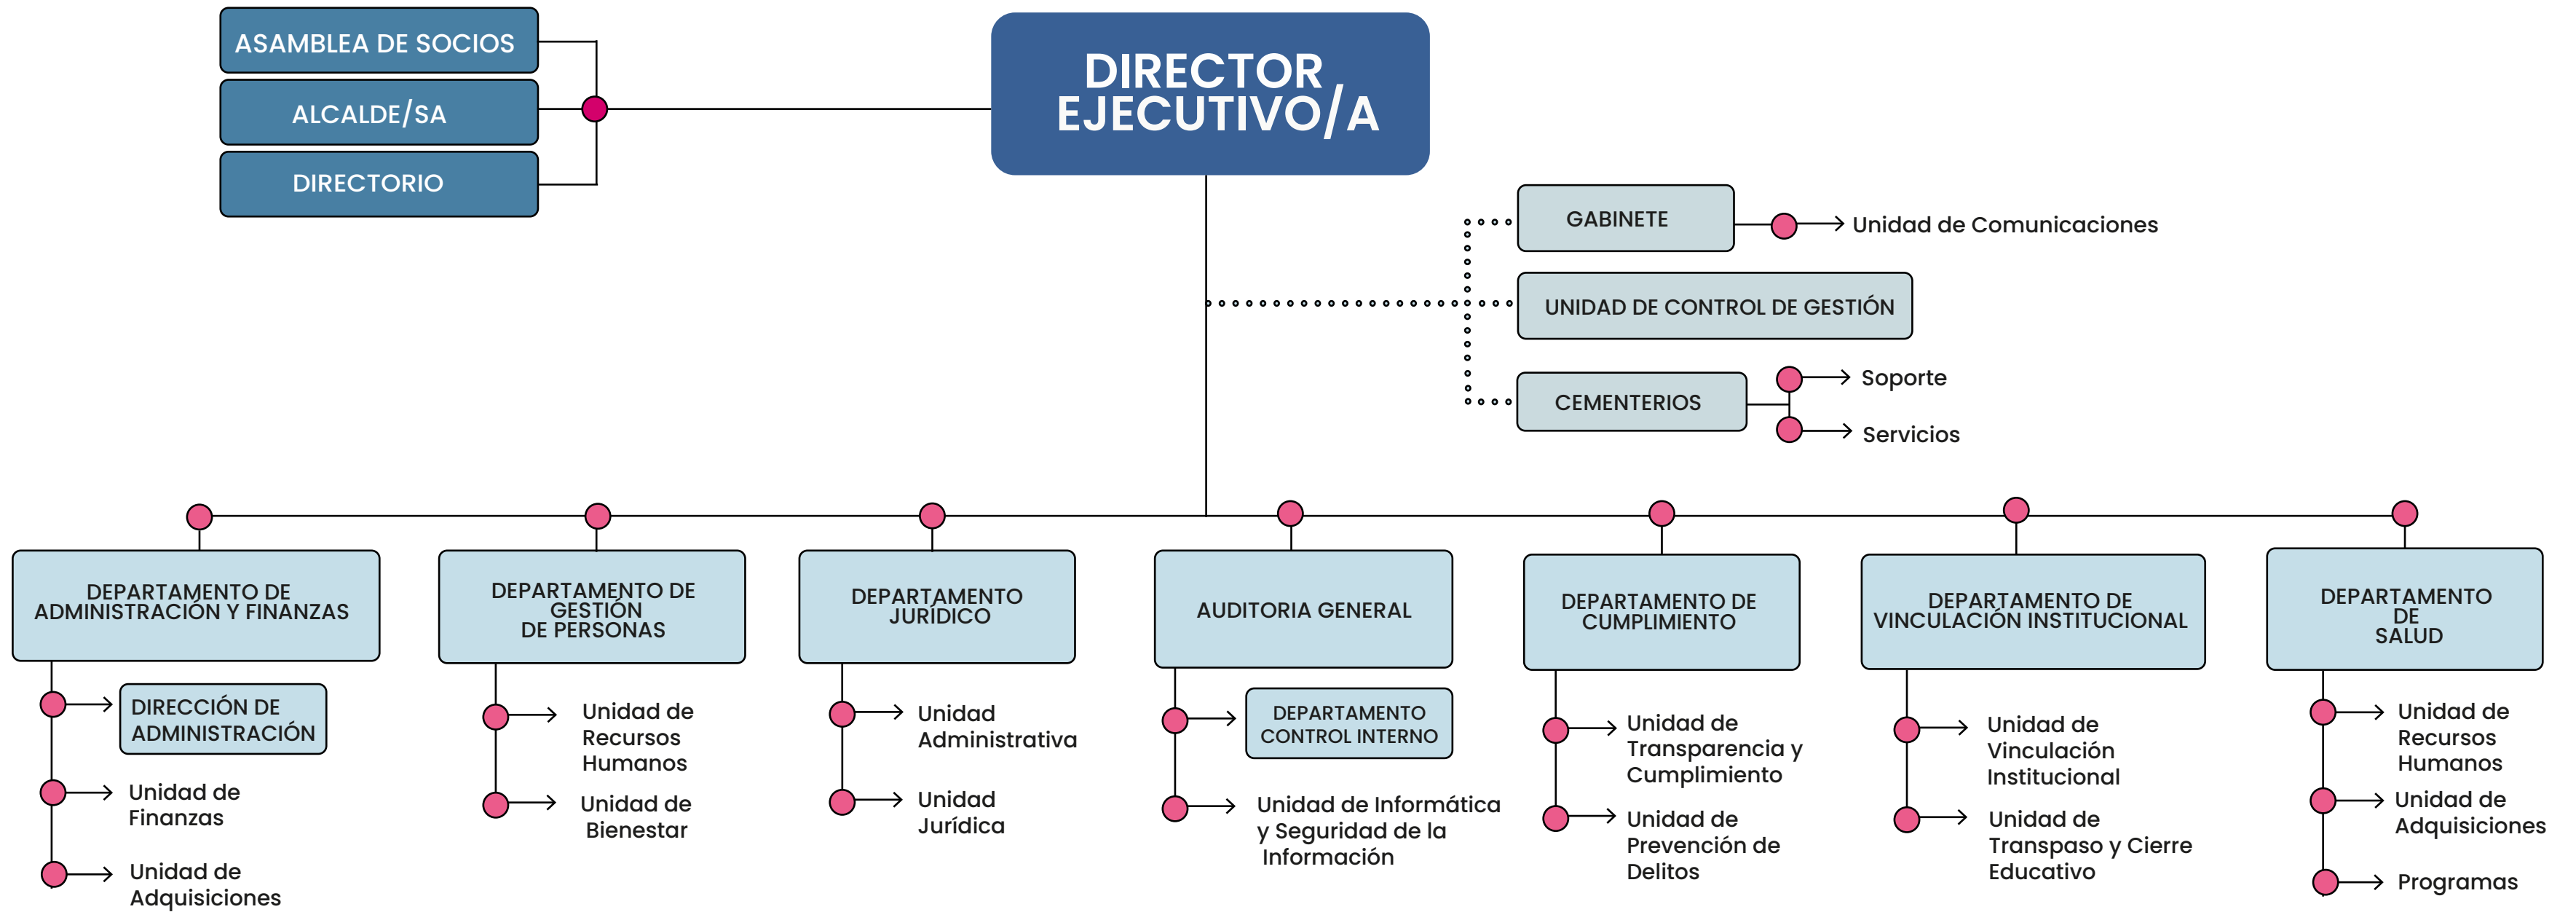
ASAMBLEA DE SOCIOS

ALCALDE/SA

DIRECTORIO

DIRECTOR EJECUTIVO/A

GABINETE

Unidad de Comunicaciones

UNIDAD DE CONTROL DE GESTIÓN

CEMENTERIOS

Soporte

Servicios

DEPARTAMENTO DE ADMINISTRACIÓN Y FINANZAS

DIRECCIÓN DE ADMINISTRACIÓN

Unidad de Finanzas

Unidad de Adquisiciones

DEPARTAMENTO DE GESTIÓN DE PERSONAS

Unidad de Recursos Humanos

Unidad de Bienestar

DEPARTAMENTO JURÍDICO

Unidad Administrativa

Unidad Jurídica

AUDITORIA GENERAL

DEPARTAMENTO CONTROL INTERNO

Unidad de Informática y Seguridad de la Información

DEPARTAMENTO DE CUMPLIMIENTO

Unidad de Transparencia y Cumplimiento

Unidad de Prevención de Delitos

DEPARTAMENTO DE VINCULACIÓN INSTITUCIONAL

Unidad de Vinculación Institucional

Unidad de Transpaso y Cierre Educativo

DEPARTAMENTO DE SALUD

Unidad de Recursos Humanos

Unidad de Adquisiciones

Programas